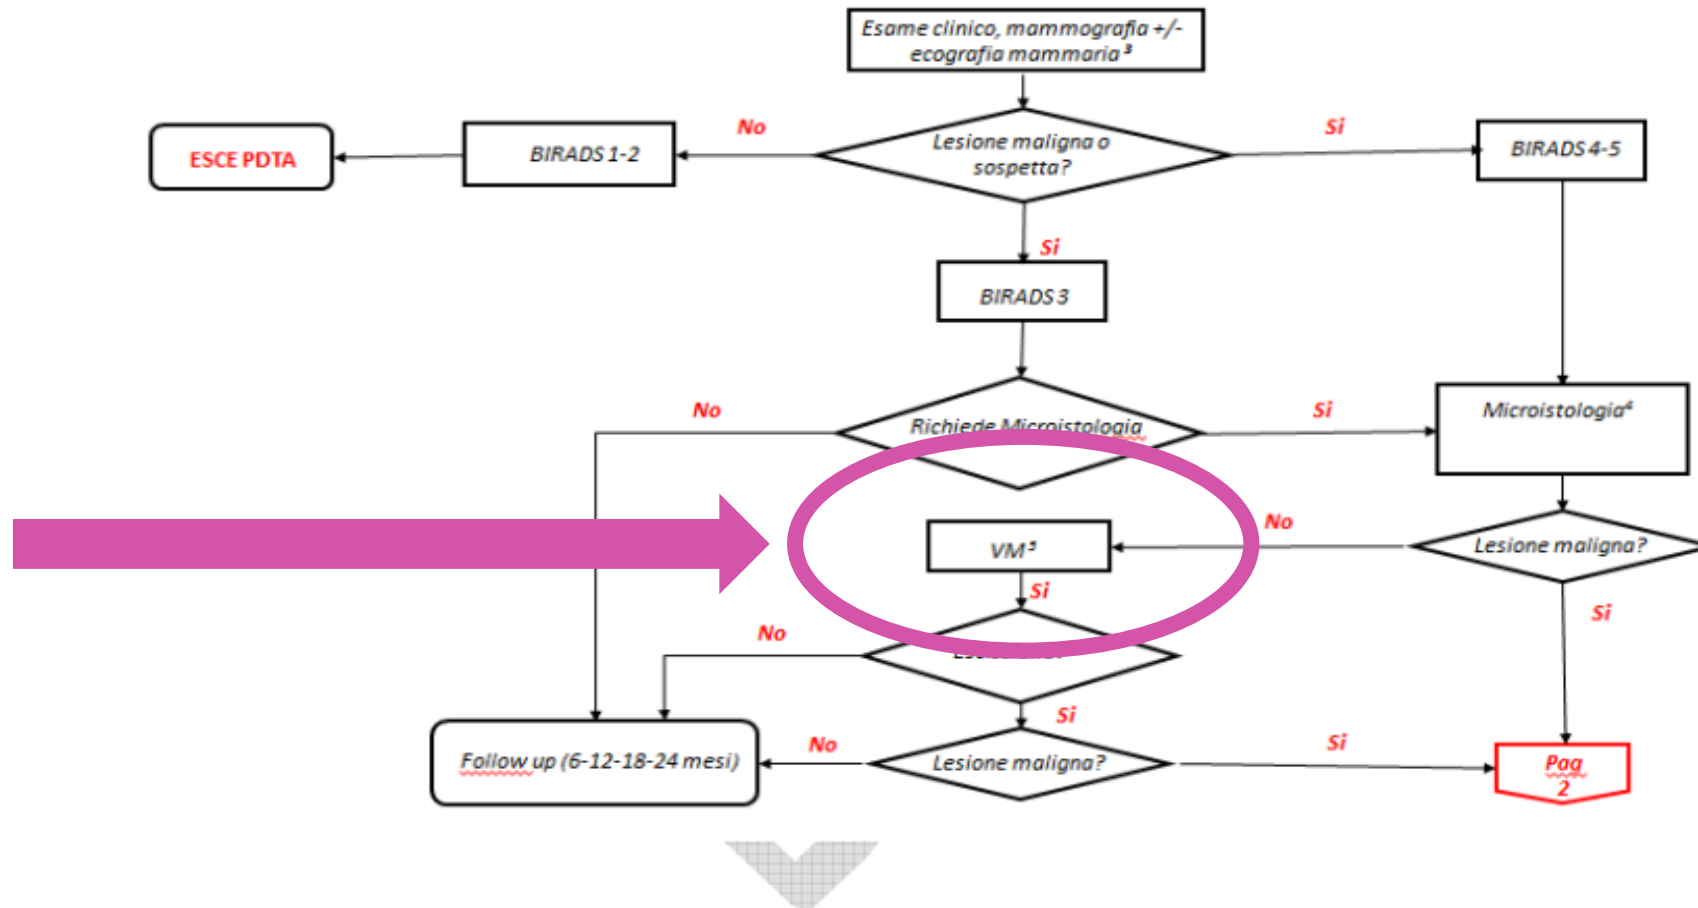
Esame clinico, mammografia +/- ecografia mammaria ³

ESCE PDTA

BIRADS 1-2

No

Lesione maligna o sospetta?

Si

BIRADS 4-5

Si

BIRADS 3

No

Richiede Microistologia

Si

Microistologia⁴

No

VM⁵

Lesione maligna?

Si

No

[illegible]

Si

Si

No

Follow up (6-12-18-24 mesi)

Lesione maligna?

Si

Pag 2